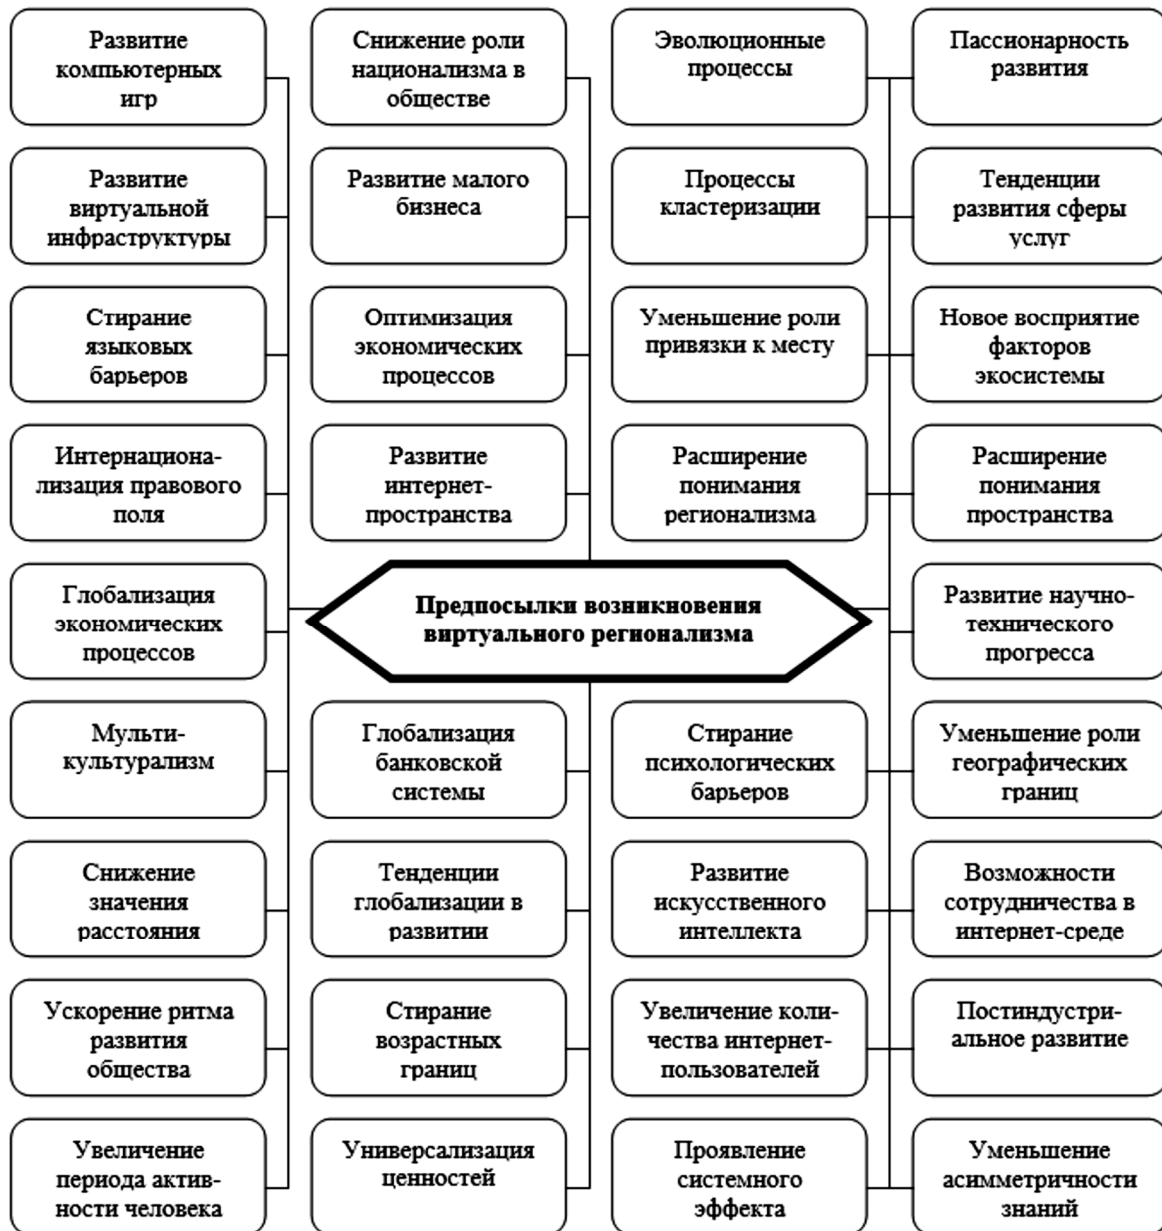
Предпосылки возникновения виртуального регионализма

Развитие компьютерных игр

Развитие виртуальной инфраструктуры

Стирание языковых барьеров

Интернационализация правового поля

Глобализация экономических процессов

Мульти-культурализм

Снижение значения расстояния

Ускорение ритма развития общества

Увеличение периода активности человека

Снижение роли национализма в обществе

Развитие малого бизнеса

Оптимизация экономических процессов

Развитие интернет-пространства

Глобализация банковской системы

Тенденции глобализации в развитии

Стирание возрастных границ

Универсализация ценностей

Эволюционные процессы

Процессы кластеризации

Уменьшение роли привязки к месту

Расширение понимания регионализма

Стирание психологических барьеров

Развитие искусственного интеллекта

Увеличение количества интернет-пользователей

Проявление системного эффекта

Пассионарность развития

Тенденции развития сферы услуг

Новое восприятие факторов экосистемы

Расширение понимания пространства

Развитие научно-технического прогресса

Уменьшение роли географических границ

Возможности сотрудничества в интернет-среде

Постиндустриальное развитие

Уменьшение асимметричности знаний